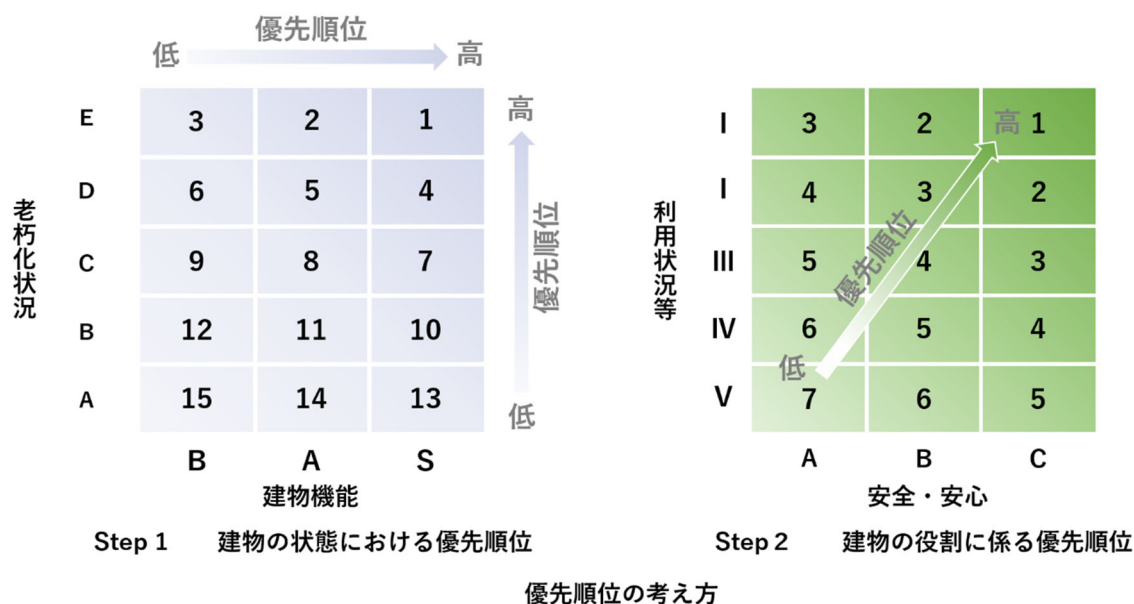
低　優先順位　高

老朽化状況

| | B | A | S |
|---|---|---|---|
| E | 3 | 2 | 1 |
| D | 6 | 5 | 4 |
| C | 9 | 8 | 7 |
| B | 12 | 11 | 10 |
| A | 15 | 14 | 13 |

建物機能

高　優先順位　低

Step 1　建物の状態における優先順位

利用状況等

| | A | B | C |
|---|---|---|---|
| I | 3 | 2 | 1 |
| I | 4 | 3 | 2 |
| III | 5 | 4 | 3 |
| IV | 6 | 5 | 4 |
| V | 7 | 6 | 5 |

安全・安心

低　優先順位　高

Step 2　建物の役割に係る優先順位

優先順位の考え方